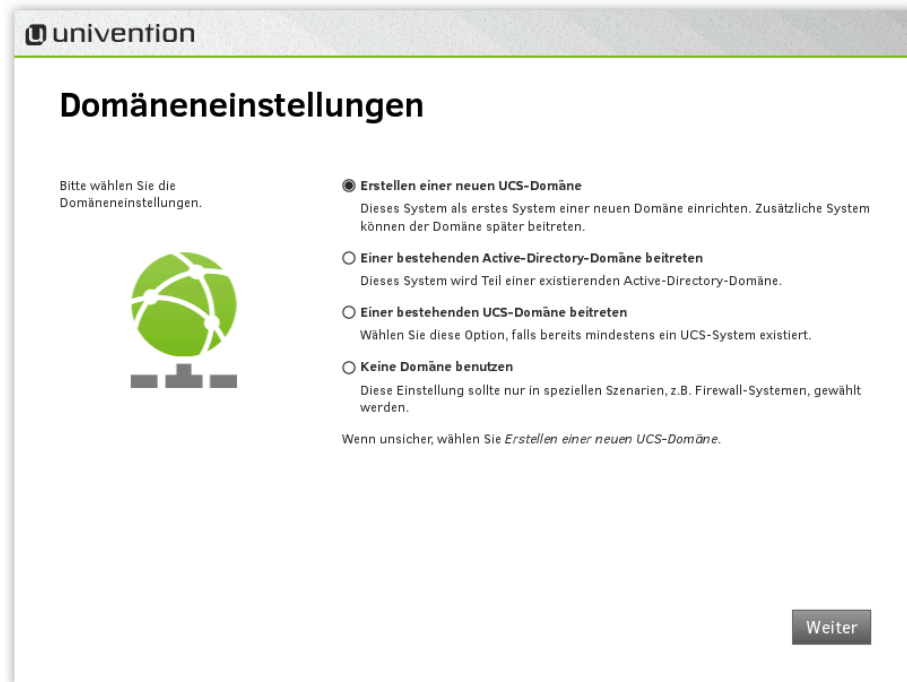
univention

Domäneneinstellungen

Bitte wählen Sie die Domäneneinstellungen.

Erstellen einer neuen UCS-Domäne
Dieses System als erstes System einer neuen Domäne einrichten. Zusätzliche System können der Domäne später beitreten.

Einer bestehenden Active-Directory-Domäne beitreten
Dieses System wird Teil einer existierenden Active-Directory-Domäne.

Einer bestehenden UCS-Domäne beitreten
Wählen Sie diese Option, falls bereits mindestens ein UCS-System existiert.

Keine Domäne benutzen
Diese Einstellung sollte nur in speziellen Szenarien, z.B. Firewall-Systemen, gewählt werden.

Wenn unsicher, wählen Sie Erstellen einer neuen UCS-Domäne.

Weiter